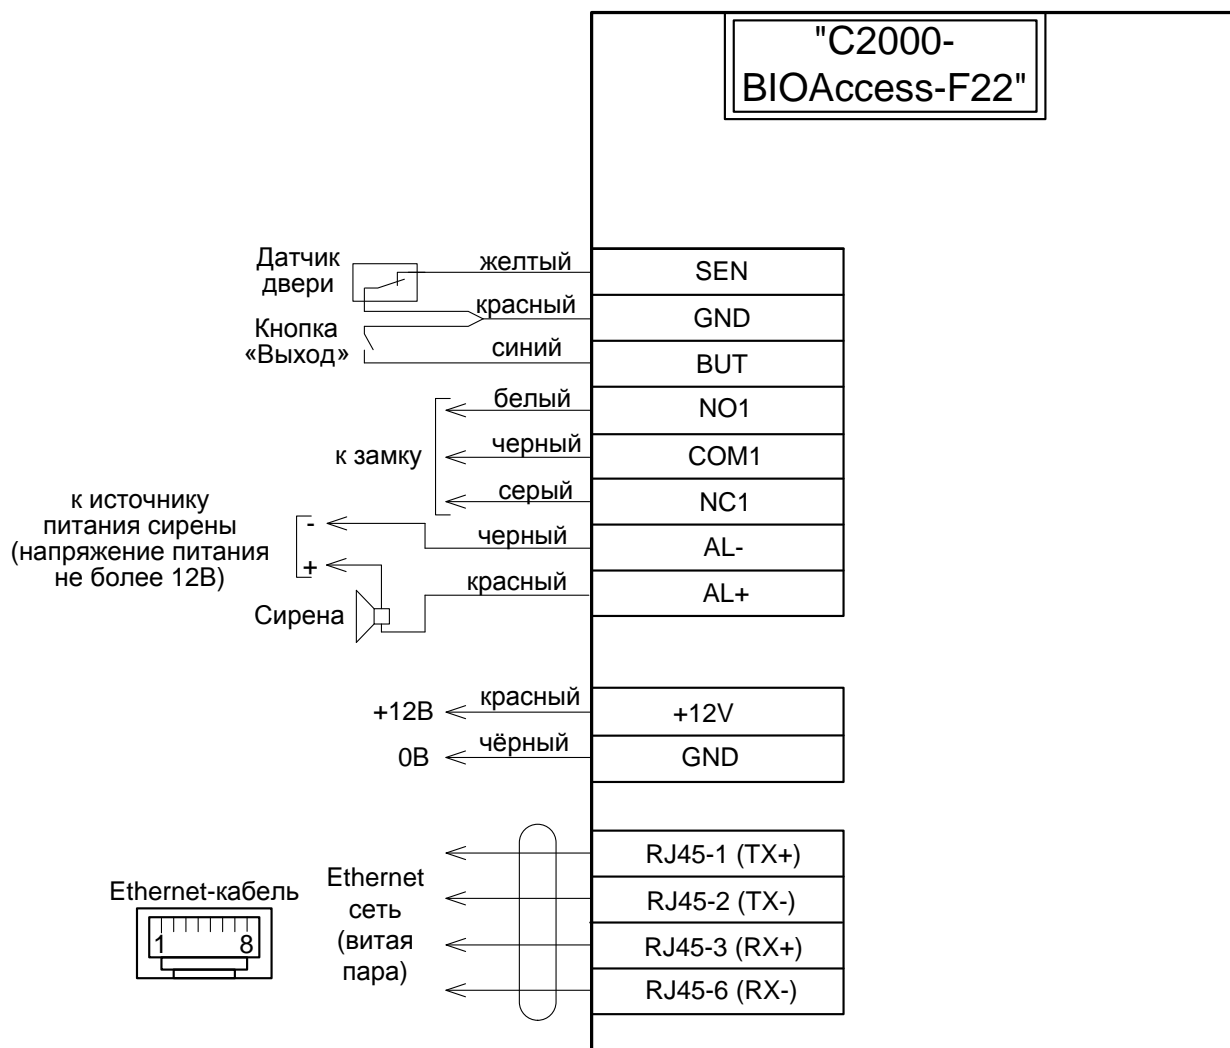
"С2000-BIOAccess-F22"

Датчик двери
желтый
SEN
красный
GND
Кнопка «Выход»
синий
BUT
белый
NO1
к замку
черный
COM1
серый
NC1
к источнику питания сирены (напряжение питания не более 12В)
-
черный
AL-
+
красный
AL+
Сирена

+12В
красный
+12V
0В
чёрный
GND

RJ45-1 (TX+)
Ethernet-кабель
Ethernet сеть (витая пара)
RJ45-2 (TX-)
1
8
RJ45-3 (RX+)
RJ45-6 (RX-)